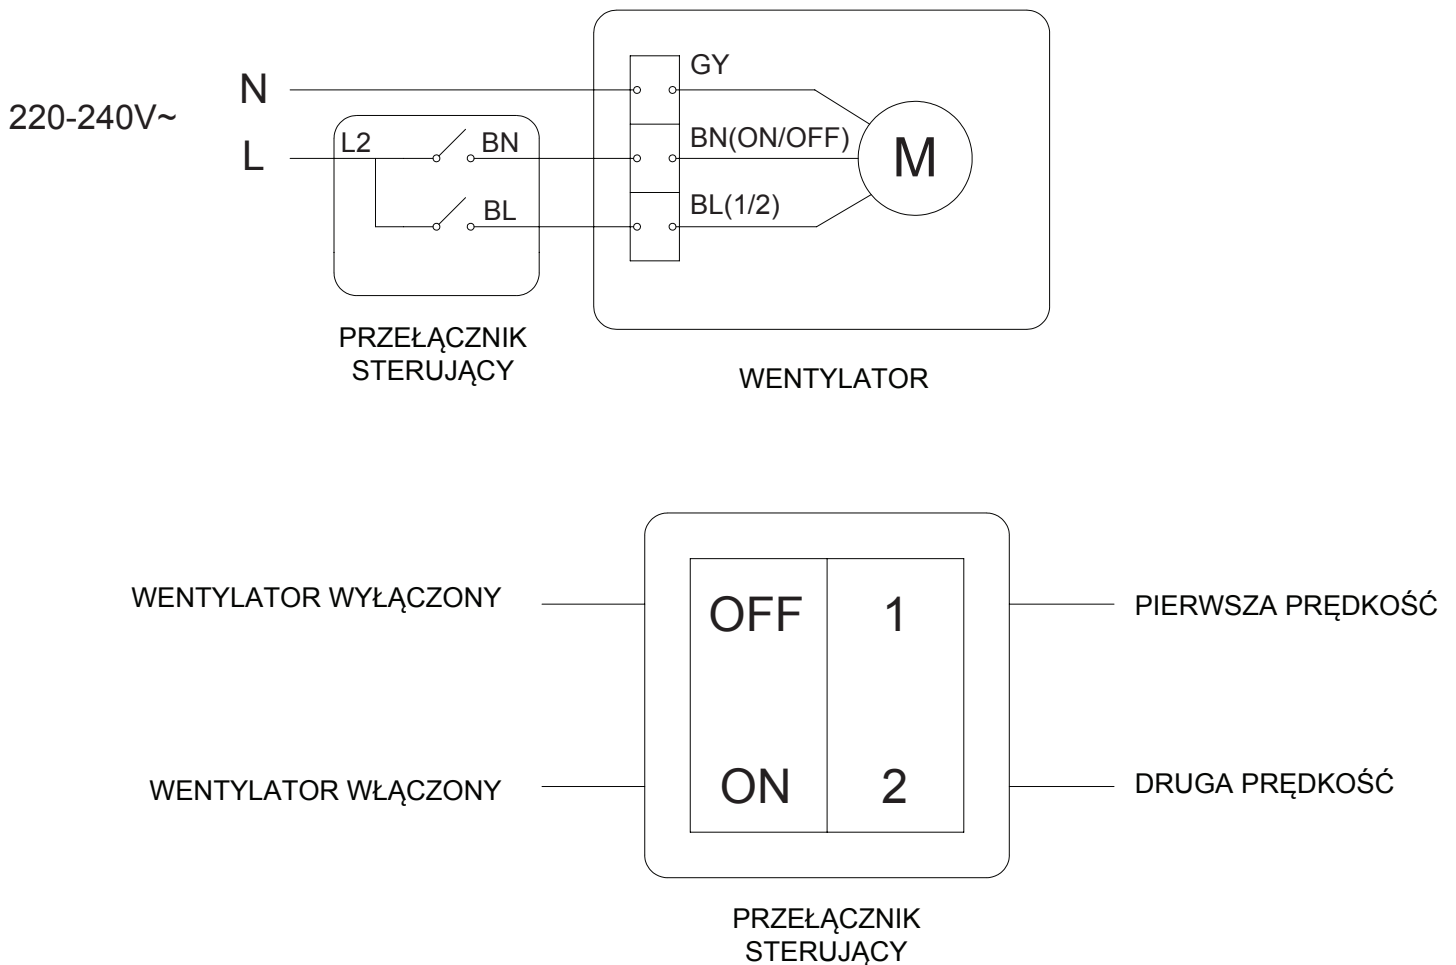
220-240V~

N

L

L2

BN

BL

GY

BN(ON/OFF)

BL(1/2)

M

PRZEŁĄCZNIK STERUJĄCY

WENTYLATOR

WENTYLATOR WYŁĄCZONY

OFF

1

PIERWSZA PRĘDKOŚĆ

WENTYLATOR WŁĄCZONY

ON

2

DRUGA PRĘDKOŚĆ

PRZEŁĄCZNIK STERUJĄCY